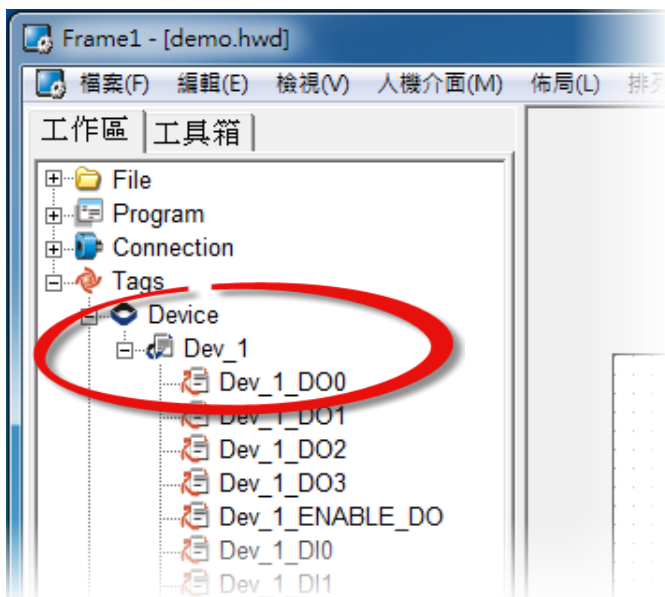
Frame1 - [demo.hwd]

檔案(F) 編輯(E) 檢視(V) 人機介面(M) 佈局(L) 排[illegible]

工作區 工具箱

File
Program
Connection
Tags
Device
Dev_1
Dev_1_DO0
Dev_1_DO1
Dev_1_DO2
Dev_1_DO3
Dev_1_ENABLE_DO
Dev_1_DI0
Dev_1_DI1